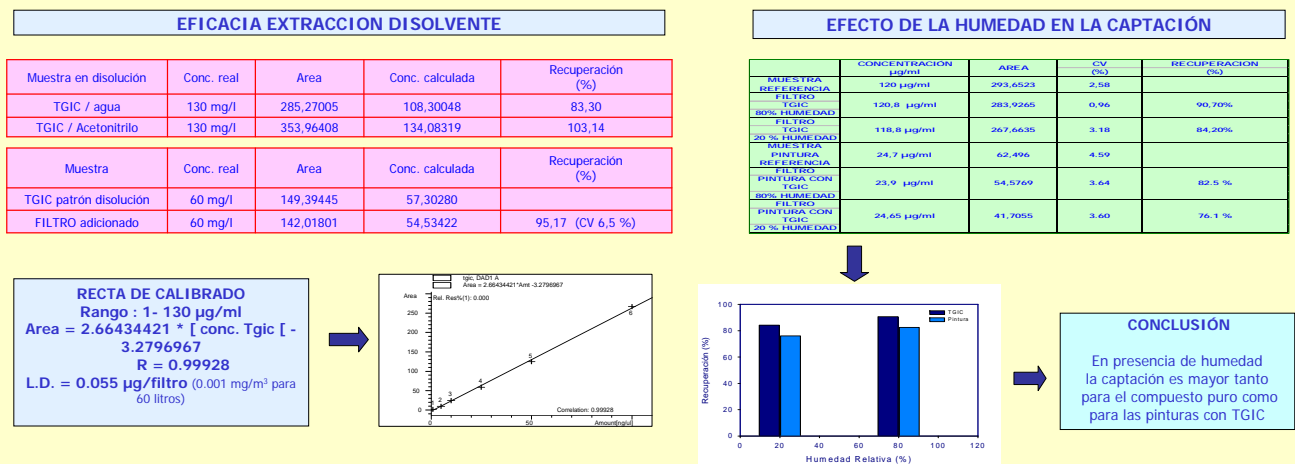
EFICACIA EXTRACCION DISOLVENTE

| Muestra en disolución | Conc. real | Area | Conc. calculada | Recuperación (%) |
|---|---|---|---|---|
| TGIC / agua | 130 mg/l | 285,27005 | 108,30048 | 83,30 |
| TGIC / Acetonitrilo | 130 mg/l | 353,96408 | 134,08319 | 103,14 |

| Muestra | Conc. real | Area | Conc. calculada | Recuperación (%) |
|---|---|---|---|---|
| TGIC patrón disolución | 60 mg/l | 149,39445 | 57,30280 | |
| FILTRO adicionado | 60 mg/l | 142,01801 | 54,53422 | 95,17 (CV 6,5 %) |

RECTA DE CALIBRADO
Rango : 1- 130 µg/ml
Area = 2.66434421 * [ conc. Tgic [ - 3.2796967
R = 0.99928
L.D. = 0.055 µg/filtro (0.001 mg/m³ para 60 litros)

tgic, DAD1 A
Area = 2.66434421*Amt -3.2796967
Rel. Res%(1): 0.000
Area
250
200
150
100
50
0
1 2 3 4 5 6
0 50
Correlation: 0.99928
Amount[ng/ul]

EFECTO DE LA HUMEDAD EN LA CAPTACIÓN

| | CONCENTRACIÓN µg/ml | AREA | CV (%) | RECUPERACION (%) |
|---|---|---|---|---|
| MUESTRA REFERENCIA | 120 µg/ml | 293,6523 | 2,58 | |
| FILTRO TGIC 80% HUMEDAD | 120,8 µg/ml | 283,9265 | 0,96 | 90,70% |
| FILTRO TGIC 20 % HUMEDAD | 118,8 µg/ml | 267,6635 | 3.18 | 84,20% |
| MUESTRA PINTURA REFERENCIA | 24,7 µg/ml | 62,496 | 4.59 | |
| FILTRO PINTURA CON TGIC 80% HUMEDAD | 23,9 µg/ml | 54,5769 | 3.64 | 82.5 % |
| FILTRO PINTURA CON TGIC 20 % HUMEDAD | 24,65 µg/ml | 41,7055 | 3.60 | 76.1 % |

Recuperación (%)
100
80
60
40
20
0
TGIC
Pintura
0 20 40 60 80 100 120
Humedad Relativa (%)

CONCLUSIÓN

En presencia de humedad la captación es mayor tanto para el compuesto puro como para las pinturas con TGIC